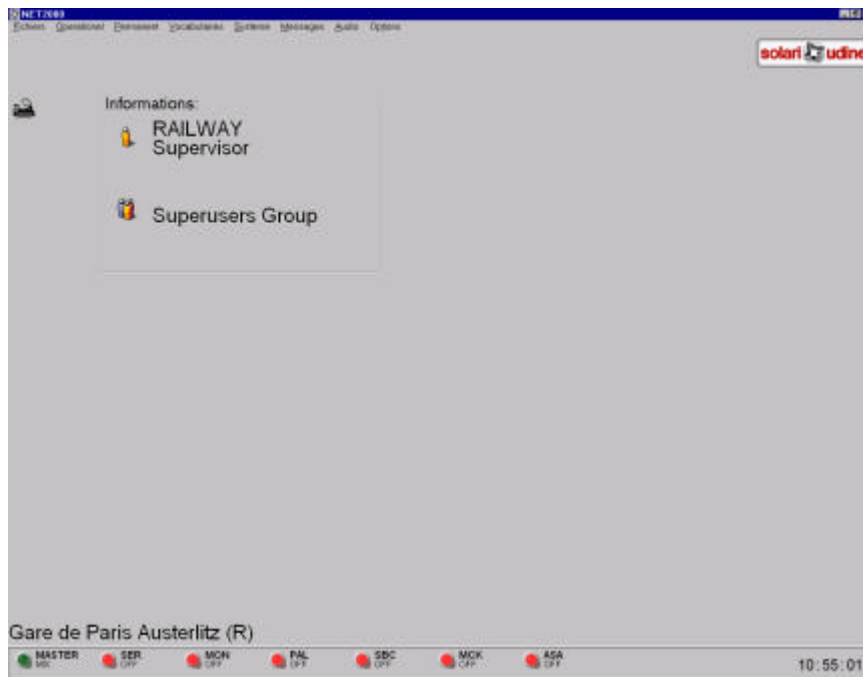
NET2000

Fichiers Operationnel Permanent Vocabulaires Systeme Messages Audio Options

solari udine

Informations:

RAILWAY Supervisor

Superusers Group

Gare de Paris Austerlitz (R)

MASTER MIX
SER OFF
MON OFF
PAL OFF
SBC OFF
MCK OFF
ASA OFF

10:55:01